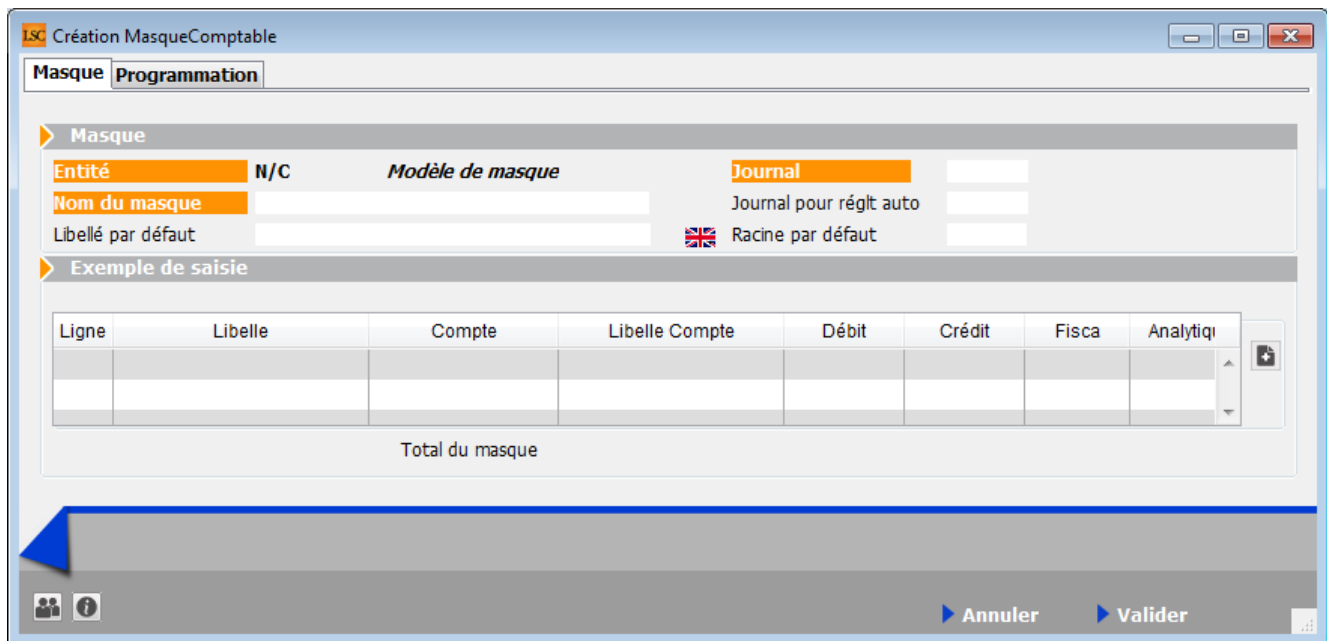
LSC Création MasqueComptable

Masque Programmation

Masque

Entité N/C Modèle de masque Journal

Nom du masque Journal pour réglt auto

Libellé par défaut Racine par défaut

Exemple de saisie

| Ligne | Libelle | Compte | Libelle Compte | Débit | Crédit | Fisca | Analytiqu |
|---|---|---|---|---|---|---|---|
| | | | | | | | |
| | | | | | | | |
| | | | | | | | |

Total du masque

Annuler Valider